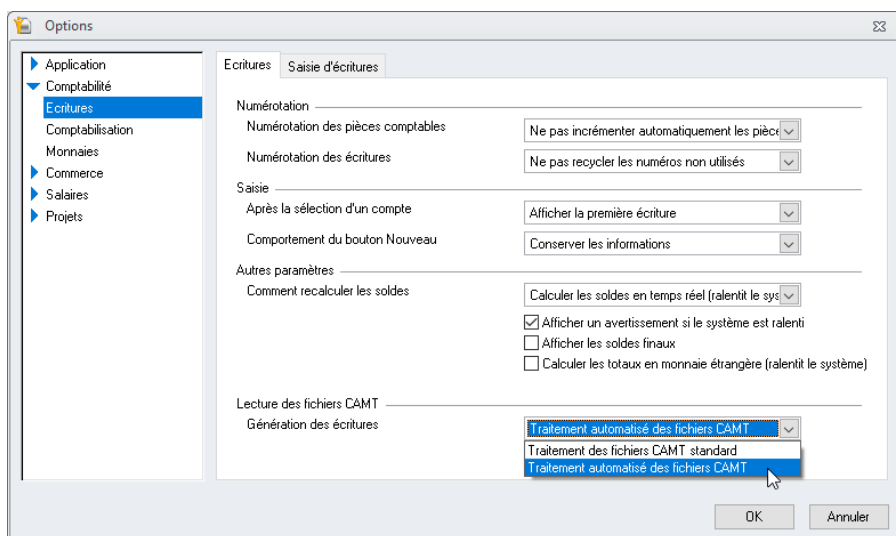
Options

Application
Comptabilité
Ecritures
Comptabilisation
Monnaies
Commerce
Salaires
Projets

Ecritures | Saisie d'écritures

Numérotation
Numérotation des pièces comptables | Ne pas incrémenter automatiquement les pièce
Numérotation des écritures | Ne pas recycler les numéros non utilisés

Saisie
Après la sélection d'un compte | Afficher la première écriture
Comportement du bouton Nouveau | Conserver les informations

Autres paramètres
Comment recalculer les soldes | Calculer les soldes en temps réel (ralentit le sys
Afficher un avertissement si le système est ralenti
Afficher les soldes finaux
Calculer les totaux en monnaie étrangère (ralentit le système)

Lecture des fichiers CAMT
Génération des écritures | Traitement automatisé des fichiers CAMT
Traitement des fichiers CAMT standard
Traitement automatisé des fichiers CAMT

OK
Annuler